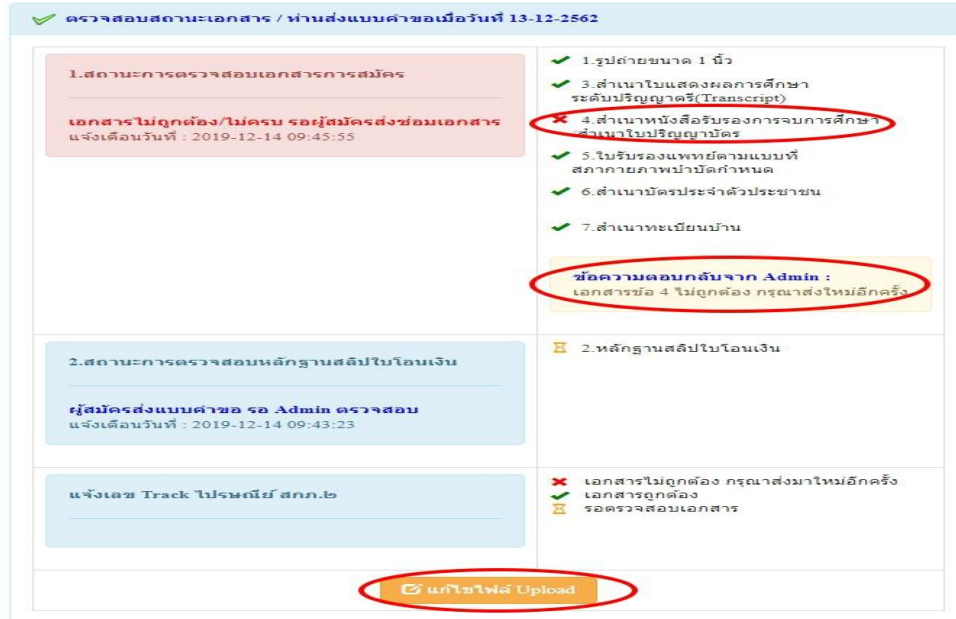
ตรวจสอบสถานะเอกสาร / ท่านส่งแบบคำขอเมื่อวันที่ 13-12-2562

1.สถานะการตรวจสอบเอกสารการสมัคร

เอกสารไม่ถูกต้อง/ไม่ครบ รอผู้สมัครส่งซ่อมเอกสาร
แจ้งเตือนวันที่ : 2019-12-14 09:45:55

1.รูปถ่ายขนาด 1 นิ้ว
3.สำเนาใบแสดงผลการศึกษา ระดับปริญญาตรี(Transcript)
4.สำเนาหนังสือรับรองการจบการศึกษา สำเนาใบปริญญาบัตร
5.ใบรับรองแพทย์ตามแบบที่สภากายภาพบำบัดกำหนด
6.สำเนาบัตรประจำตัวประชาชน
7.สำเนาทะเบียนบ้าน

ข้อความตอบกลับจาก Admin :
เอกสารข้อ 4 ไม่ถูกต้อง กรุณาส่งใหม่อีกครั้ง

2.สถานะการตรวจสอบหลักฐานสลิปใบโอนเงิน

ผู้สมัครส่งแบบคำขอ รอ Admin ตรวจสอบ
แจ้งเตือนวันที่ : 2019-12-14 09:43:23

2.หลักฐานสลิปใบโอนเงิน

แจ้งเลข Track ไปรษณีย์ สกภ.๒

เอกสารไม่ถูกต้อง กรุณาส่งมาใหม่อีกครั้ง
เอกสารถูกต้อง
รอตรวจสอบเอกสาร

แก้ไขไฟล์ Upload